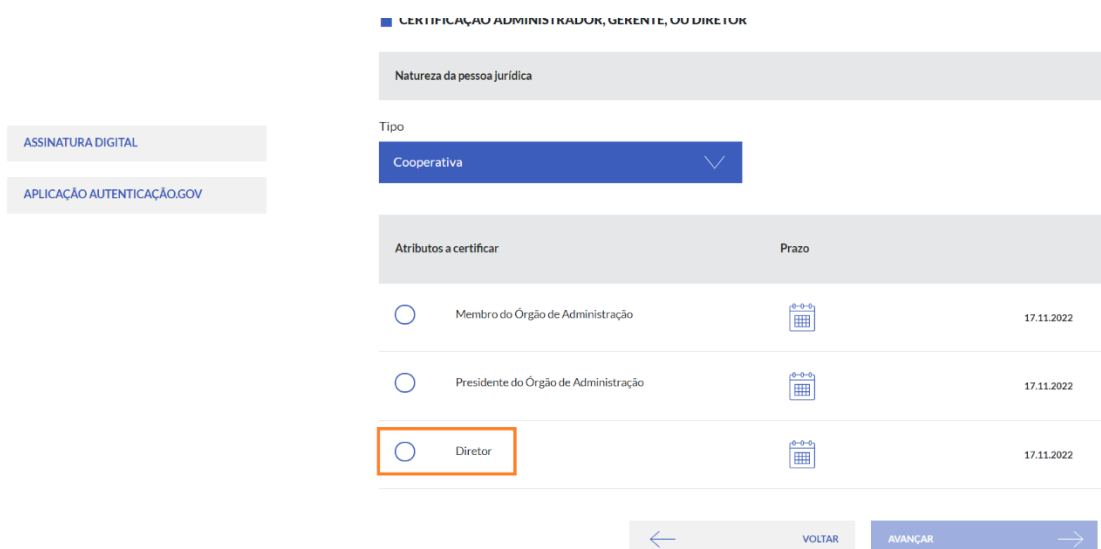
CERTIFICAÇÃO ADMINISTRADOR, GERENTE, OU DIRETOR

ASSINATURA DIGITAL

APLICAÇÃO AUTENTICAÇÃO.GOV

Natureza da pessoa jurídica

Tipo

Cooperativa

| Atributos a certificar | Prazo | |
|---|---|---|
| Membro do Órgão de Administração | | 17.11.2022 |
| Presidente do Órgão de Administração | | 17.11.2022 |
| Diretor | | 17.11.2022 |

VOLTAR

AVANÇAR